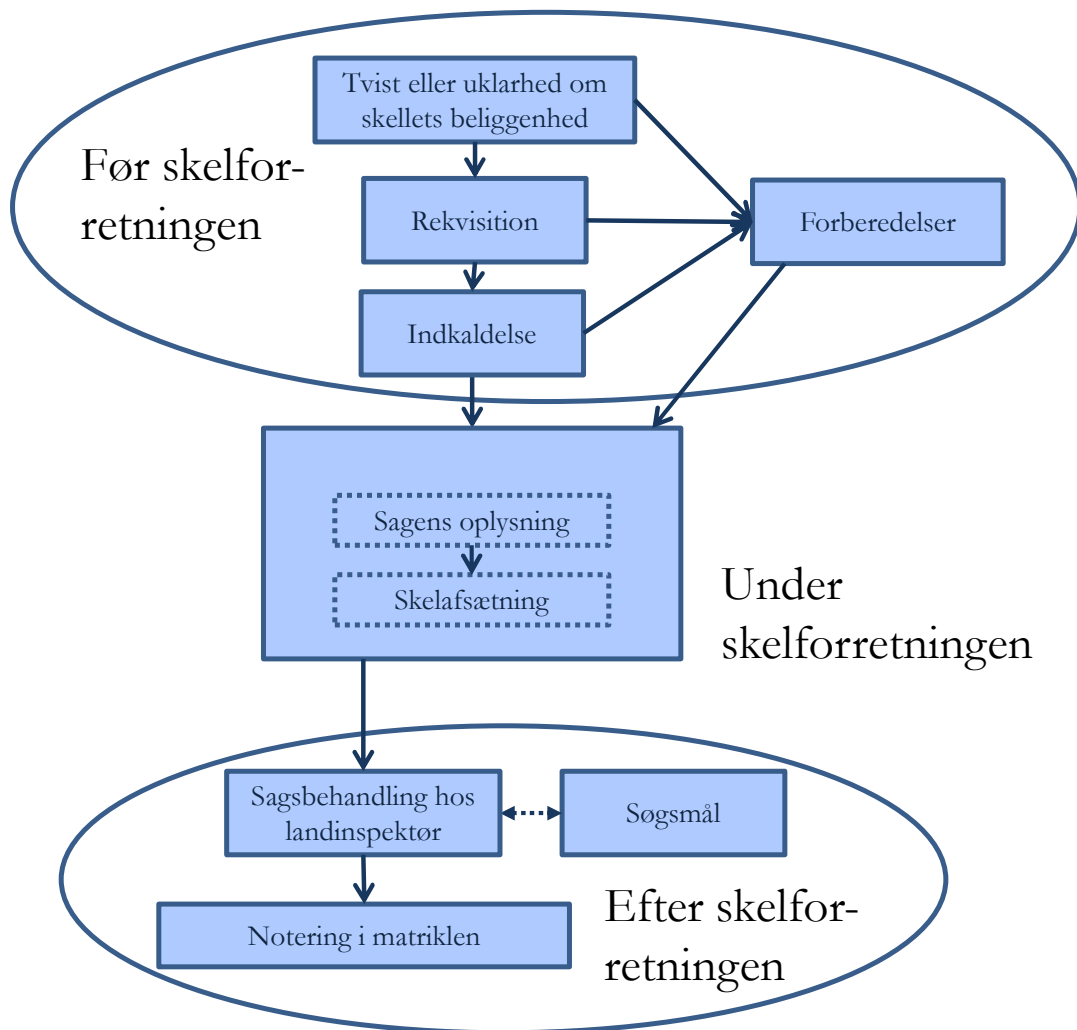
Tvist eller uklarhed om skellets beliggenhed

Før skelforretningen

Rekvisition

Forberedelser

Indkaldelse

Sagens oplysning

Skelafsætning

Under skelforretningen

Sagsbehandling hos landinspektør

Søgsmål

Notering i matriklen

Efter skelforretningen